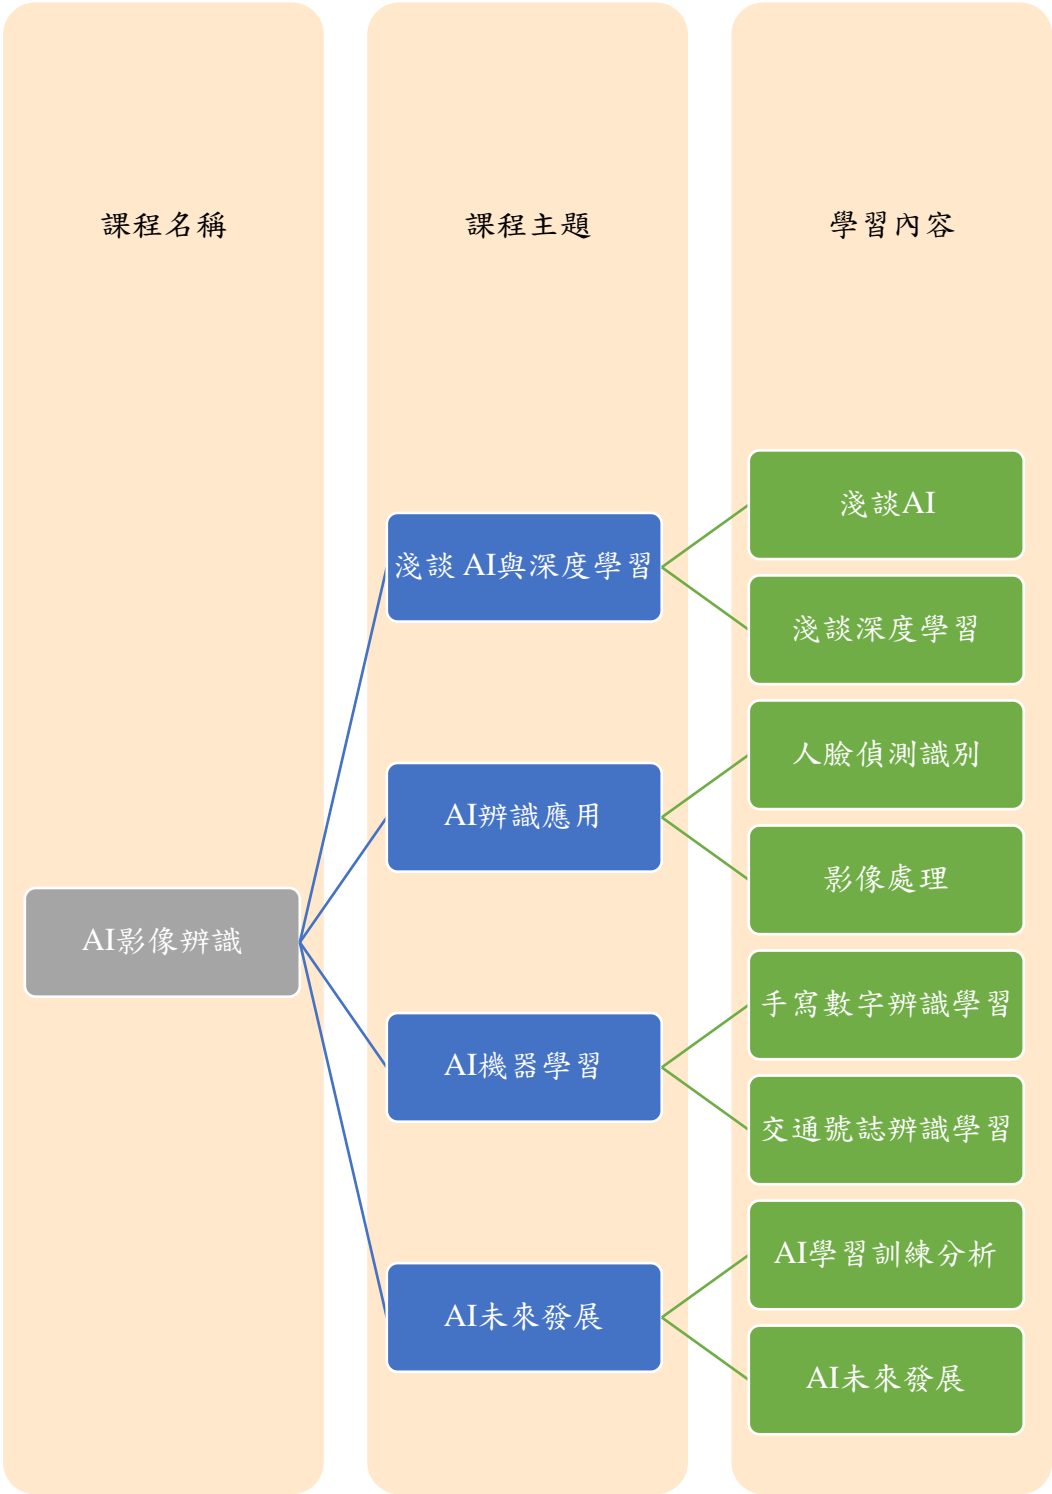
課程名稱

課程主題

學習內容

AI影像辨識

淺談 AI與深度學習

淺談AI

淺談深度學習

AI辨識應用

人臉偵測識別

影像處理

AI機器學習

手寫數字辨識學習

交通號誌辨識學習

AI未來發展

AI學習訓練分析

AI未來發展